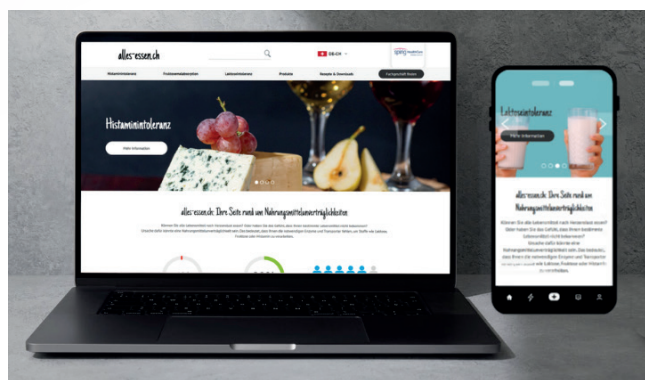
alles-essen.ch

DE-CH

Histaminintoleranz

Fructosemalabsorption

Laktoseintoleranz

Produkte

Rezepte & Downloads

Histaminintoleranz

Mehr Informationen

alles-essen.ch: Ihre Seite rund um Nahrungsmittelunverträglichkeiten

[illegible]

Laktoseintoleranz

Mehr Informationen

alles-essen.ch: Ihre Seite rund um Nahrungsmittelunverträglichkeiten

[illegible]